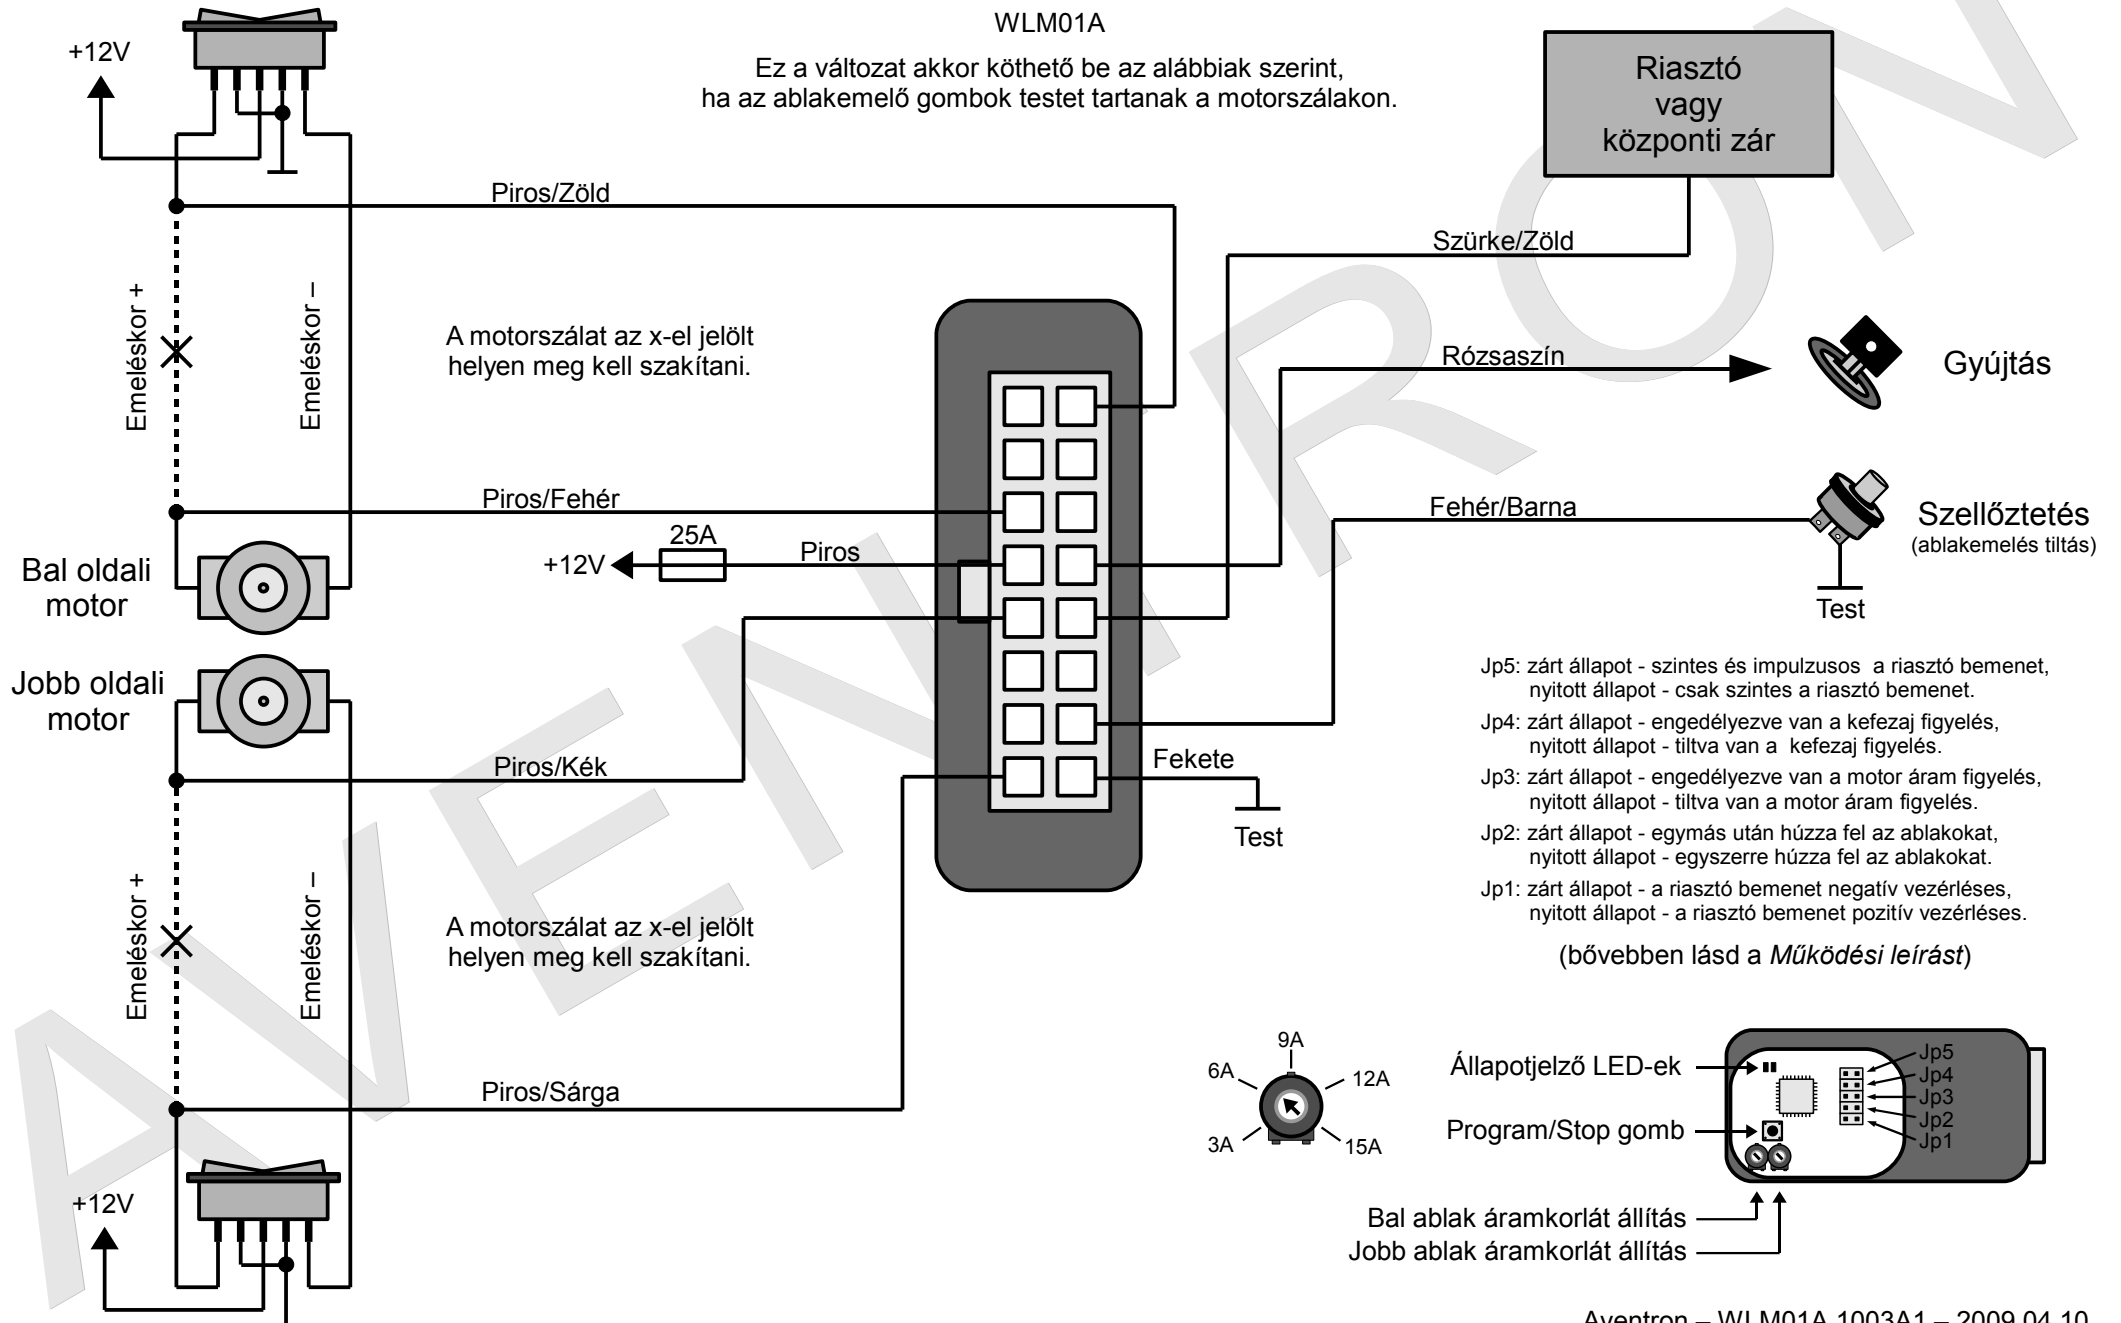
WLM01A

Ez a változat akkor köthető be az alábbiak szerint, ha az ablakemelő gombok testet tartanak a motorszálakon.

Riasztó vagy központi zár

+12V

Piros/Zöld

Szürke/Zöld

Emeléskor +

Emeléskor –

A motorszálat az x-el jelölt helyen meg kell szakítani.

Rózsaszín

Gyújtás

Piros/Fehér

Fehér/Barna

Szellőztetés
(ablakemelés tiltás)

25A

Bal oldali motor

+12V

Piros

Test

Jobb oldali motor

Jp5: zárt állapot - szintes és impulzusos a riasztó bemenet, nyitott állapot - csak szintes a riasztó bemenet.
Jp4: zárt állapot - engedélyezve van a kefezaj figyelés, nyitott állapot - tiltva van a kefezaj figyelés.
Jp3: zárt állapot - engedélyezve van a motor áram figyelés, nyitott állapot - tiltva van a motor áram figyelés.
Jp2: zárt állapot - egymás után húzza fel az ablakokat, nyitott állapot - egyszerre húzza fel az ablakokat.
Jp1: zárt állapot - a riasztó bemenet negatív vezérléses, nyitott állapot - a riasztó bemenet pozitív vezérléses.

Piros/Kék

Fekete

Test

Emeléskor +

Emeléskor –

A motorszálat az x-el jelölt helyen meg kell szakítani.

(bővebben lásd a *Működési leírást*)

9A
6A
12A
3A
15A

Állapotjelző LED-ek

Jp5
Jp4
Jp3
Jp2
Jp1

Piros/Sárga

Program/Stop gomb

+12V

Bal ablak áramkorlát állítás
Jobb ablak áramkorlát állítás

Aventron – WLM01A 1003A1 – 2009.04.10

AVENTRON